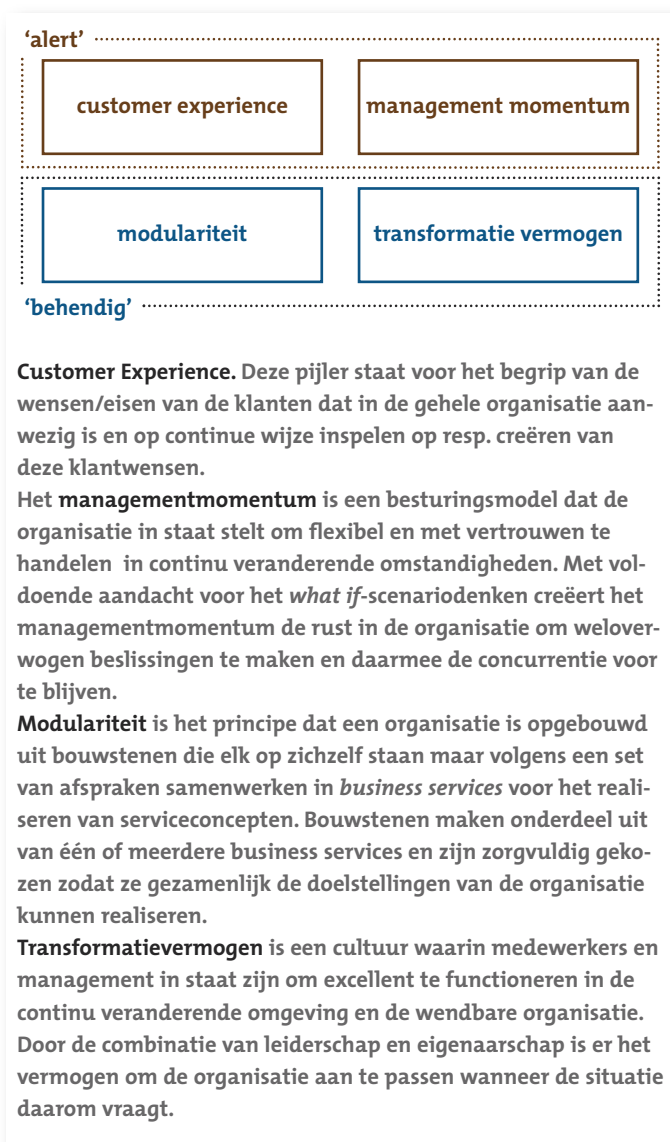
‘alert’

customer experience

management momentum

modulariteit

transformatie vermogen

‘behendig’

Customer Experience. Deze pijler staat voor het begrip van de wensen/eisen van de klanten dat in de gehele organisatie aanwezig is en op continue wijze inspelen op resp. creëren van deze klantwensen.
Het managementmomentum is een besturingsmodel dat de organisatie in staat stelt om flexibel en met vertrouwen te handelen in continu veranderende omstandigheden. Met voldoende aandacht voor het *what if*-scenariodenken creëert het managementmomentum de rust in de organisatie om weloverwogen beslissingen te maken en daarmee de concurrentie voor te blijven.
Modulariteit is het principe dat een organisatie is opgebouwd uit bouwstenen die elk op zichzelf staan maar volgens een set van afspraken samenwerken in *business services* voor het realiseren van serviceconcepten. Bouwstenen maken onderdeel uit van één of meerdere business services en zijn zorgvuldig gekozen zodat ze gezamenlijk de doelstellingen van de organisatie kunnen realiseren.
Transformatievermogen is een cultuur waarin medewerkers en management in staat zijn om excellent te functioneren in de continu veranderende omgeving en de wendbare organisatie. Door de combinatie van leiderschap en eigenaarschap is er het vermogen om de organisatie aan te passen wanneer de situatie daarom vraagt.